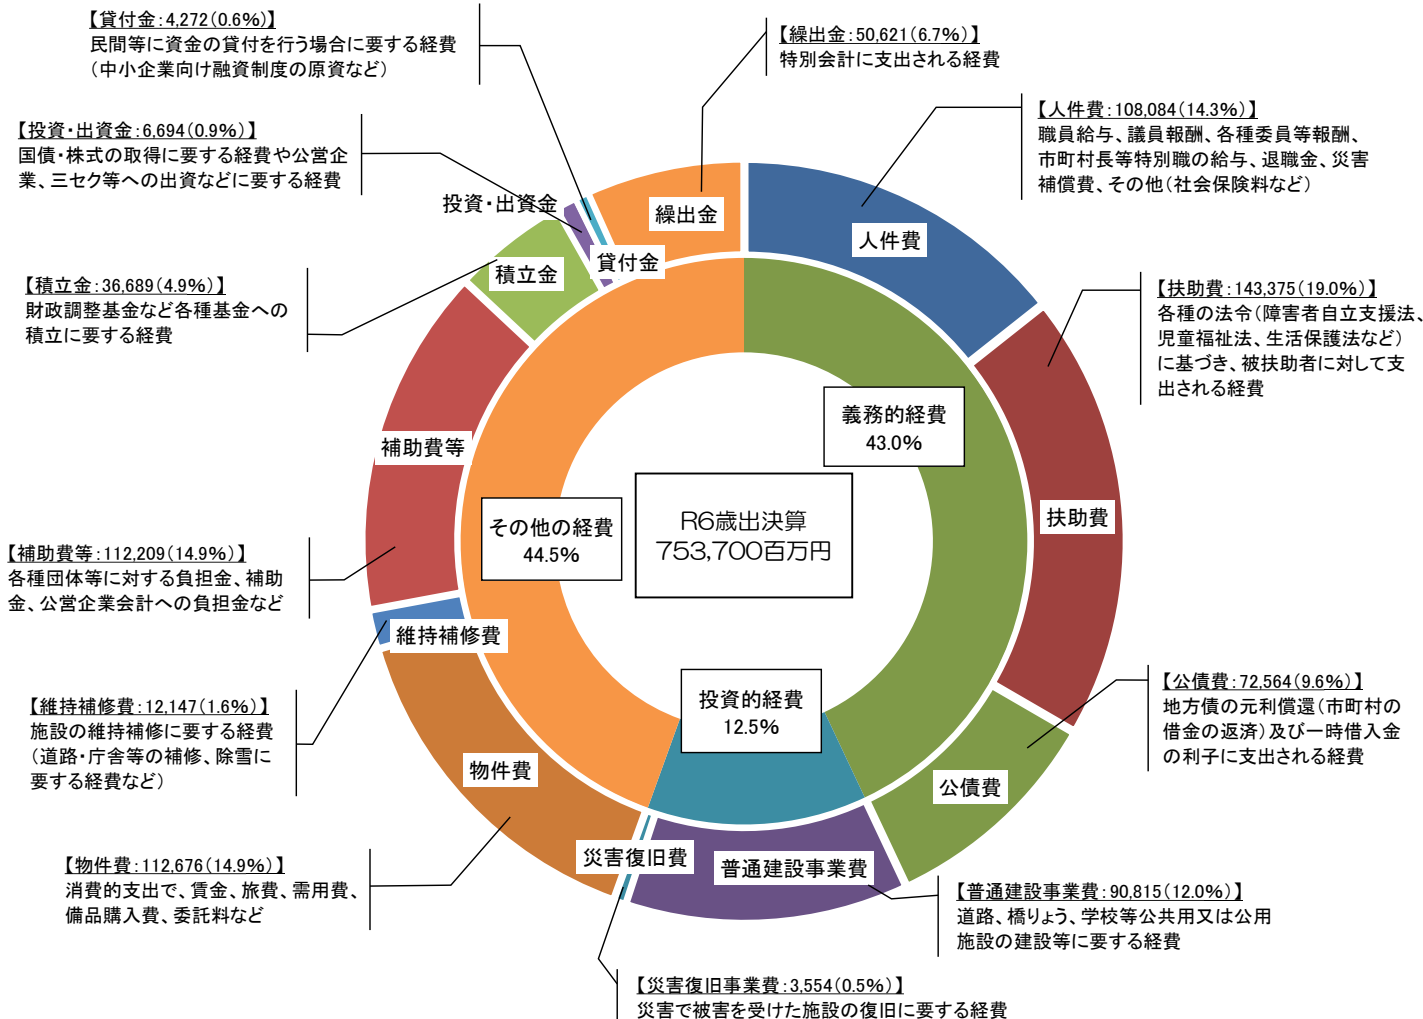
【貸付金:4,272(0.6%)】
民間等に資金の貸付を行う場合に要する経費(中小企業向け融資制度の原資など)

【繰出金:50,621(6.7%)】
特別会計に支出される経費

【投資・出資金:6,694(0.9%)】
国債・株式の取得に要する経費や公営企業、三セク等への出資などに要する経費

【人件費:108,084(14.3%)】
職員給与、議員報酬、各種委員等報酬、市町村長等特別職の給与、退職金、災害補償費、その他(社会保険料など)

投資・出資金

繰出金

人件費

貸付金

積立金

【積立金:36,689(4.9%)】
財政調整基金など各種基金への積立に要する経費

【扶助費:143,375(19.0%)】
各種の法令(障害者自立支援法、児童福祉法、生活保護法など)に基づき、被扶助者に対して支出される経費

補助費等

義務的経費
43.0%

その他の経費
44.5%

R6歳出決算
753,700百万円

扶助費

【補助費等:112,209(14.9%)】
各種団体等に対する負担金、補助金、公営企業会計への負担金など

維持補修費

投資的経費
12.5%

【公債費:72,564(9.6%)】
地方債の元利償還(市町村の借金の返済)及び一時借入金の利子に支出される経費

【維持補修費:12,147(1.6%)】
施設の維持補修に要する経費(道路・庁舎等の補修、除雪に要する経費など)

物件費

公債費

災害復旧費

普通建設事業費

【物件費:112,676(14.9%)】
消費的支出で、賃金、旅費、需用費、備品購入費、委託料など

【普通建設事業費:90,815(12.0%)】
道路、橋りょう、学校等公共用又は公用施設の建設等に要する経費

【災害復旧事業費:3,554(0.5%)】
災害で被害を受けた施設の復旧に要する経費